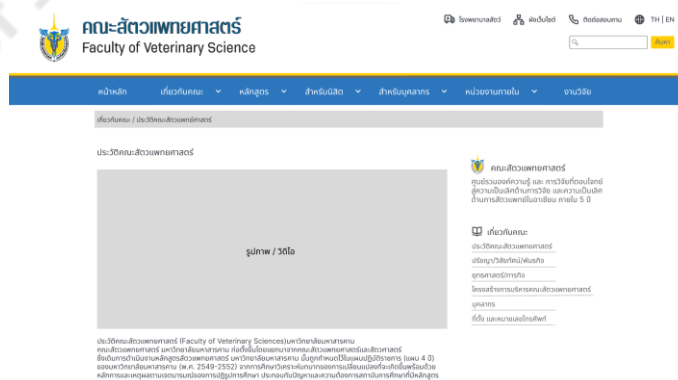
คณะสัตวแพทยศาสตร์
Faculty of Veterinary Science

โรงพยาบาลสัตว์ ผังเว็บไซต์ ติดต่อสอบถาม TH | EN

ค้นหา

หน้าหลัก เกี่ยวกับคณะ หลักสูตร สำหรับนิสิต สำหรับบุคลากร หน่วยงานภายใน งานวิจัย

เกี่ยวกับคณะ / ประวัติคณะสัตวแพทยศาสตร์

ประวัติคณะสัตวแพทยศาสตร์

รูปภาพ / วิดีโอ

ประวัติคณะสัตวแพทยศาสตร์ (Faculty of Veterinary Sciences)มหาวิทยาลัยมหาสารคาม คณะสัตวแพทยศาสตร์ มหาวิทยาลัยมหาสารคาม ก่อตั้งขึ้นโดยแยกมาจากคณะสัตวแพทยศาสตร์และสัตวศาสตร์ ซึ่งเดิมการดำเนินงานหลักสูตรสัตวแพทยศาสตร์ มหาวิทยาลัยมหาสารคาม นั้นถูกกำหนดไว้ในแผนปฏิบัติราชการ (แผน 4 ปี) ของมหาวิทยาลัยมหาสารคาม (พ.ศ. 2549-2552) จากการศึกษาวิเคราะห์แนวทางของการเปลี่ยนแปลงที่จะเกิดขึ้นพร้อมด้วย หลักการและเหตุผลตามแผนการแม่บทของการปฏิรูปการศึกษา ประกอบกับปัญหาและความต้องการสถาบันการศึกษาที่มีหลักสูตร

คณะสัตวแพทยศาสตร์
ศูนย์รวมองค์ความรู้ และ การวิจัยที่ตอบโจทย์สู่ความเป็นเลิศด้านการวิจัย และความเป็นเลิศด้านการสัตวแพทย์ในอาเซียน ภายใน 5 ปี

เกี่ยวกับคณะ
ประวัติคณะสัตวแพทยศาสตร์
ปรัชญา/วิสัยทัศน์/พันธกิจ
ยุทธศาสตร์/การกิจ
โครงสร้างการบริหารคณะสัตวแพทยศาสตร์
บุคลากร
ที่ตั้ง และหมายเลขโทรศัพท์